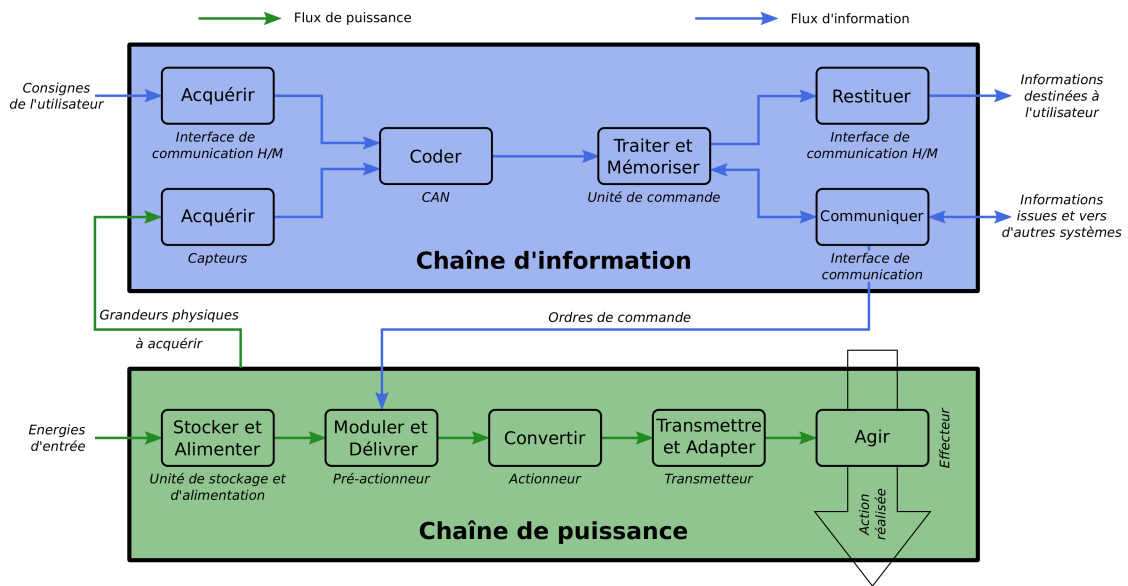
Flux de puissance
Flux d'information

Consignes de l'utilisateur

Acquérir
Interface de communication H/M

Acquérir
Capteurs

Coder
CAN

Traiter et Mémoriser
Unité de commande

Restituer
Interface de communication H/M

Informations destinées à l'utilisateur

Communiquer
Interface de communication

Informations issues et vers d'autres systèmes

Chaîne d'information

Grandeurs physiques à acquérir

Ordres de commande

Energies d'entrée

Stocker et Alimenter
Unité de stockage et d'alimentation

Moduler et Délivrer
Pré-actionneur

Convertir
Actionneur

Transmettre et Adapter
Transmetteur

Agir
Effecteur

Action réalisée

Chaîne de puissance